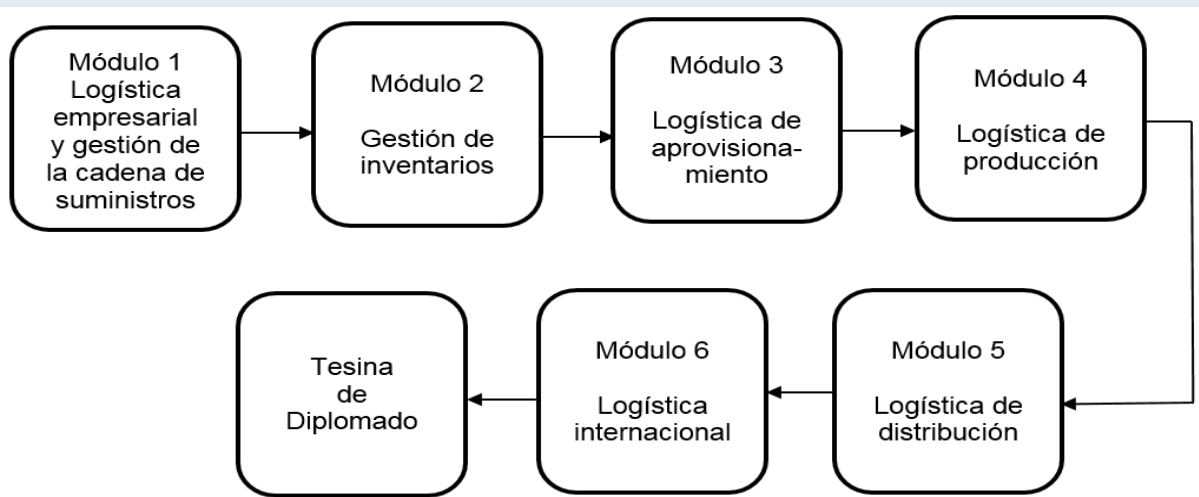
Módulo 1
Logística empresarial y gestión de la cadena de suministros

Módulo 2
Gestión de inventarios

Módulo 3
Logística de aprovisionamiento

Módulo 4
Logística de producción

Módulo 5
Logística de distribución

Módulo 6
Logística internacional

Tesina de Diplomado